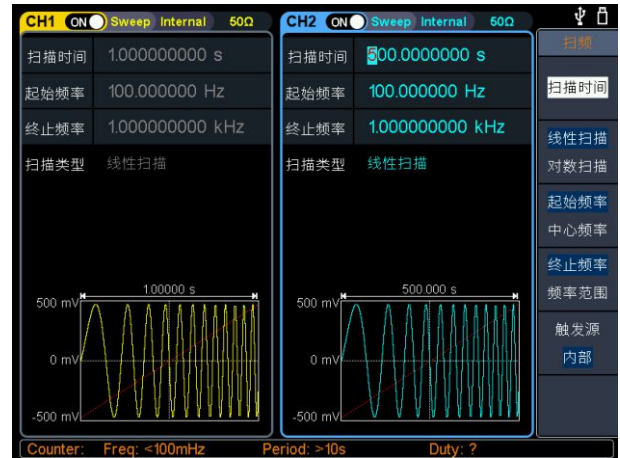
CH1 ON Sweep Internal 50Ω

扫描时间 1.000000000 s

起始频率 100.000000 Hz

终止频率 1.000000000 kHz

扫描类型 线性扫描

1.00000 s

500 mV

0 mV

-500 mV

CH2 ON Sweep Internal 50Ω

扫描时间 500.0000000 s

起始频率 100.000000 Hz

终止频率 1.000000000 kHz

扫描类型 线性扫描

500.000 s

500 mV

0 mV

-500 mV

扫频

扫描时间

线性扫描

对数扫描

起始频率

中心频率

终止频率

频率范围

触发源

内部

Counter: Freq: <100mHz Period: >10s Duty: ?